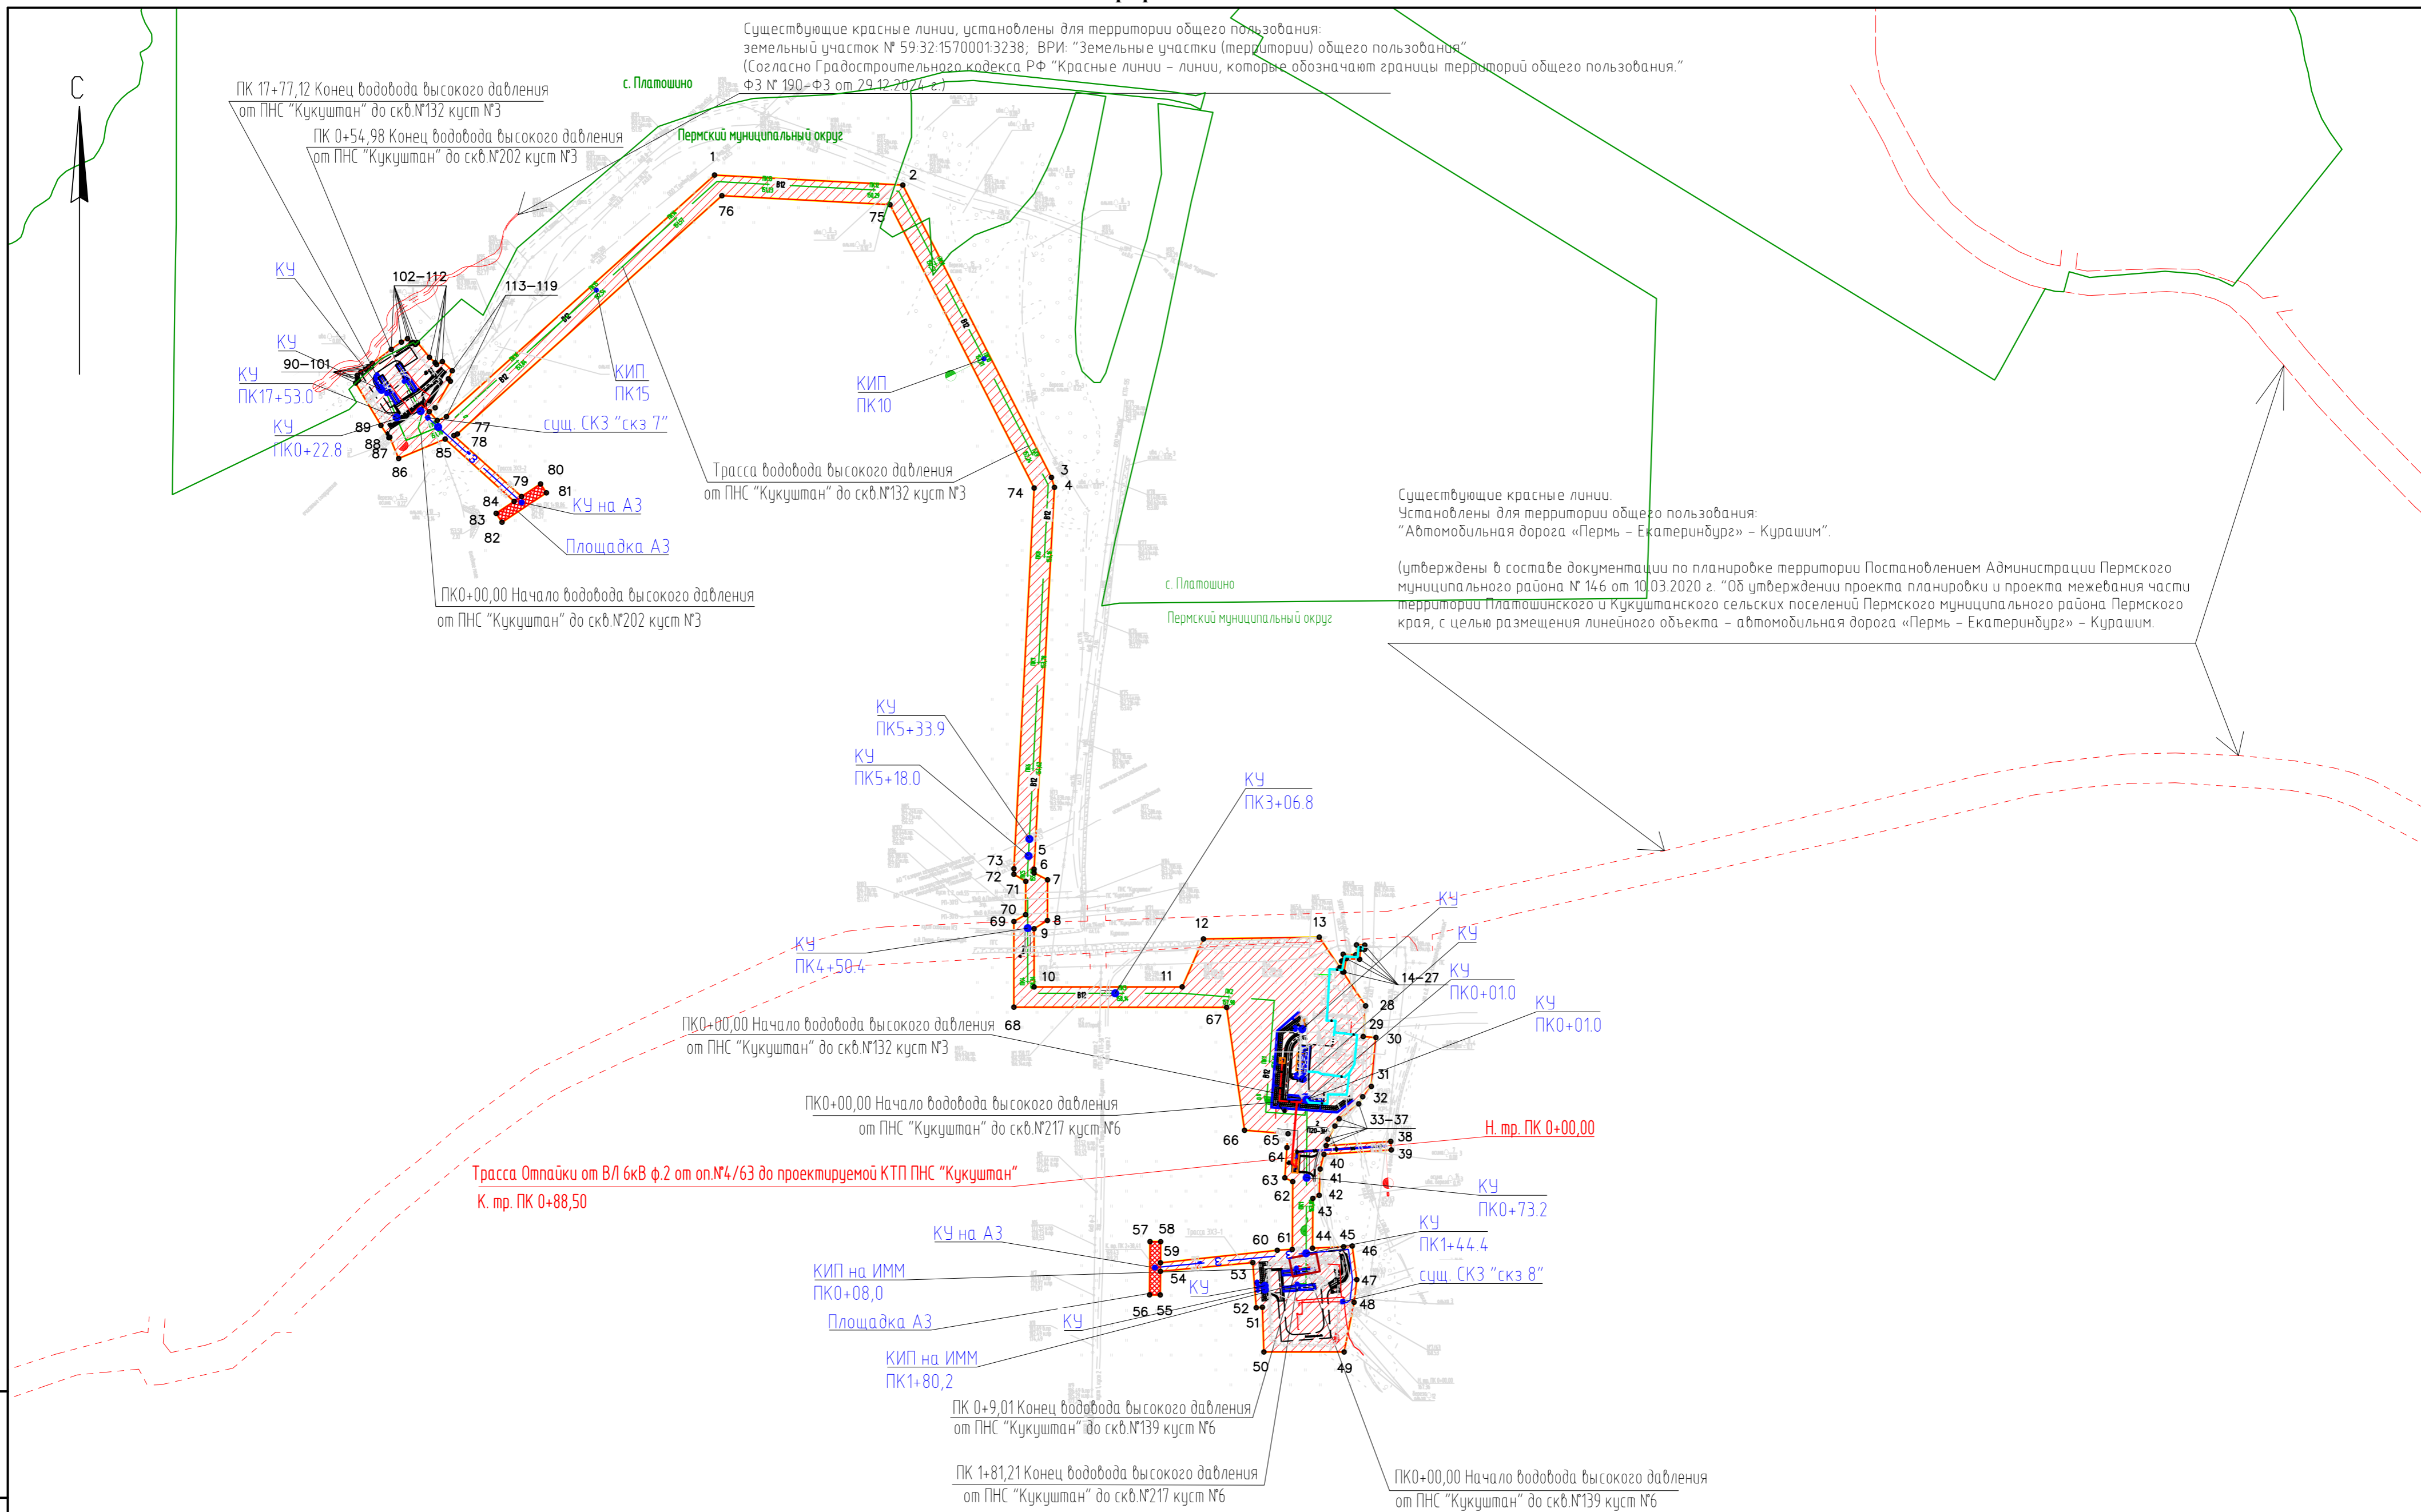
Существующие красные линии, установлены для территории общего пользования:
земельный участок № 59:32:1570001:3238; ВРИ: "Земельные участки (территории) общего пользования"
(Согласно Градостроительного кодекса РФ "Красные линии – линии, которые обозначают границы территорий общего пользования."
ФЗ № 190-ФЗ от 29.12.2024 г.)

С

ПК 17+77,12 Конец водовода высокого давления
от ПНС "Кукуштан" до скв.№132 куст №3

ПК 0+54,98 Конец водовода высокого давления
от ПНС "Кукуштан" до скв.№202 куст №3

с. Платошино

Пермский муниципальный округ

1
2
76
75

КУ
102–112
113–119
КУ
90–101
КУ
ПК17+53.0
КУ
ПК0+22.8
89
88
87
86
85
77
78
КИП
ПК15
сущ. СКЗ "скз 7"
КИП
ПК10
80
79
81
84
83
82
КУ на А3
Площадка А3

Трасса водовода высокого давления
от ПНС "Кукуштан" до скв.№132 куст №3

3
4
74

ПК0+00,00 Начало водовода высокого давления
от ПНС "Кукуштан" до скв.№202 куст №3

Существующие красные линии.
Установлены для территории общего пользования:
"Автомобильная дорога «Пермь – Екатеринбург» – Курашим".

(утверждены в составе документации по планировке территории Постановлением Администрации Пермского муниципального района № 146 от 10.03.2020 г. "Об утверждении проекта планировки и проекта межевания части территории Платошинского и Кукуштанского сельских поселений Пермского муниципального района Пермского края, с целью размещения линейного объекта – автомобильная дорога «Пермь – Екатеринбург» – Курашим.

с. Платошино
Пермский муниципальный округ

КУ
ПК5+33.9
КУ
ПК5+18.0
КУ
ПК3+06.8
5
6
7
73
72
71
70
69
8
9
10
11
12
13
КУ
ПК4+50.4
КУ
КУ
КУ
14–27
ПК0+01.0
КУ
ПК0+01.0
28
29
30
31
32
33–37
38
39
67
68

ПК0+00,00 Начало водовода высокого давления
от ПНС "Кукуштан" до скв.№132 куст №3

ПК0+00,00 Начало водовода высокого давления
от ПНС "Кукуштан" до скв.№217 куст №6

66
65
64
63
62
40
41
42
43
Н. тр. ПК 0+00,00

Трасса Отпайки от ВЛ 6кВ ф.2 от оп.№4/63 до проектируемой КТП ПНС "Кукуштан"
К. тр. ПК 0+88,50

КУ
ПК0+73.2
КУ на А3
57
58
59
60
61
44
45
46
КУ
ПК1+44.4
КИП на ИММ
ПК0+08,0
54
53
КУ
47
сущ. СКЗ "скз 8"
56
55
52
51
48
Площадка А3
КУ
КИП на ИММ
ПК1+80,2
50
49

ПК 0+9,01 Конец водовода высокого давления
от ПНС "Кукуштан" до скв.№139 куст №6

ПК 1+81,21 Конец водовода высокого давления
от ПНС "Кукуштан" до скв.№217 куст №6

ПК0+00,00 Начало водовода высокого давления
от ПНС "Кукуштан" до скв.№139 куст №6